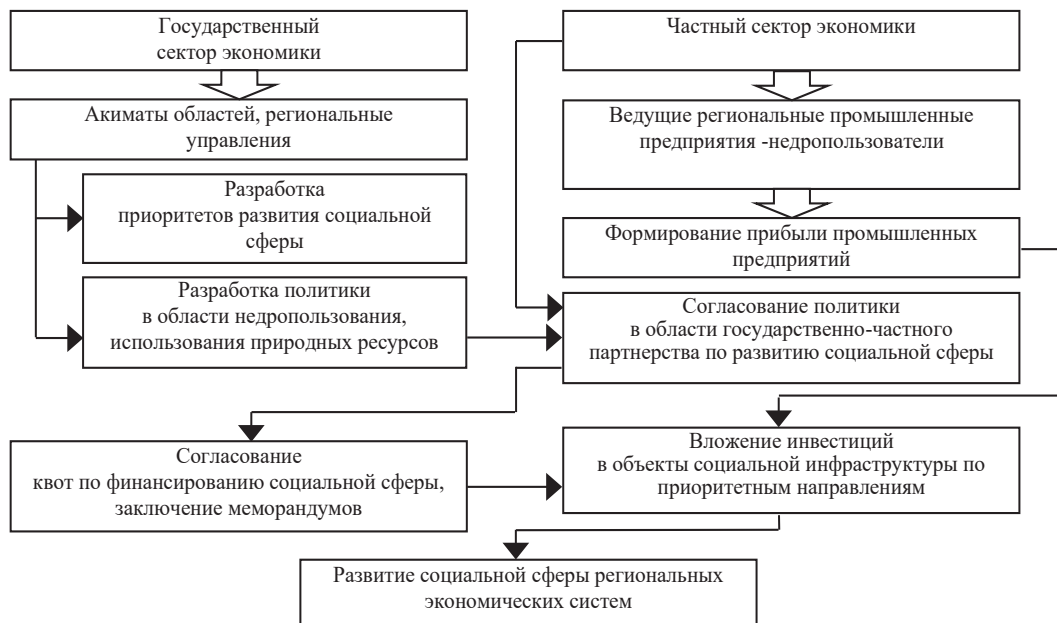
Государственный сектор экономики

Акиматы областей, региональные управления

Разработка приоритетов развития социальной сферы

Разработка политики в области недропользования, использования природных ресурсов

Частный сектор экономики

Ведущие региональные промышленные предприятия -недропользователи

Формирование прибыли промышленных предприятий

Согласование политики в области государственно-частного партнерства по развитию социальной сферы

Согласование квот по финансированию социальной сферы, заключение меморандумов

Вложение инвестиций в объекты социальной инфраструктуры по приоритетным направлениям

Развитие социальной сферы региональных экономических систем